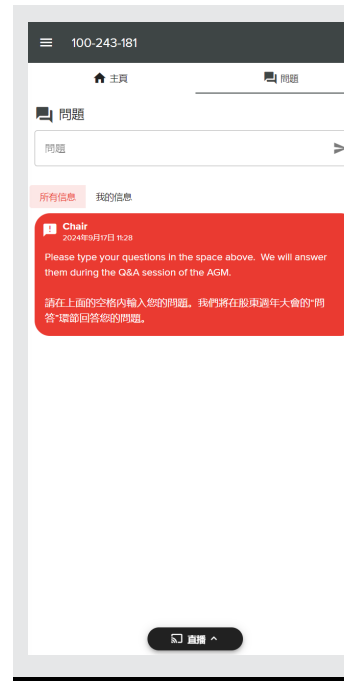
100-243-181

主頁

問題

問題

問題

所有信息

我的信息

Chair
2024年9月17日 11:28

Please type your questions in the space above. We will answer them during the Q&A session of the AGM.

請在上面的空格內輸入您的問題。我們將在股東週年大會的"問答"環節回答您的問題。

直播